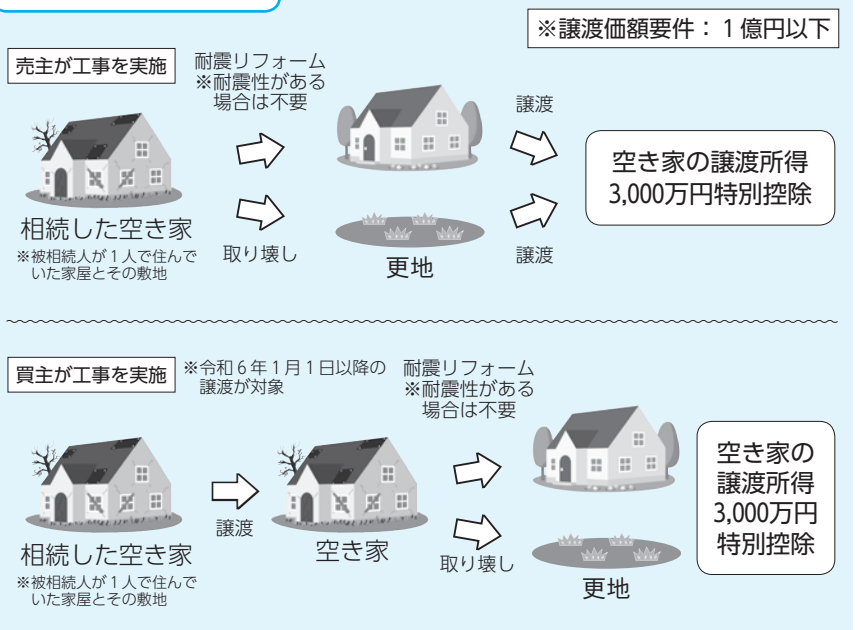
※譲渡価額要件：１億円以下

売主が工事を実施

耐震リフォーム
※耐震性がある場合は不要

譲渡

空き家の譲渡所得
3,000万円特別控除

相続した空き家
※被相続人が１人で住んでいた家屋とその敷地

取り壊し

更地

譲渡

買主が工事を実施

※令和６年１月１日以降の譲渡が対象

耐震リフォーム
※耐震性がある場合は不要

相続した空き家
※被相続人が１人で住んでいた家屋とその敷地

譲渡

空き家

取り壊し

更地

空き家の譲渡所得
3,000万円特別控除